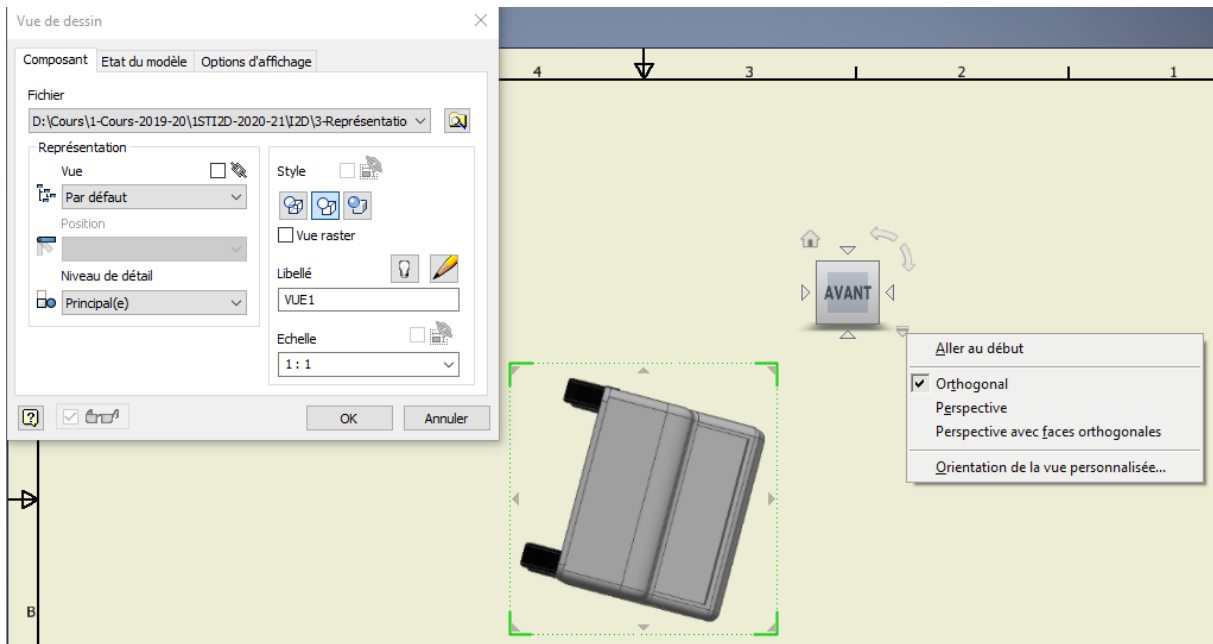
Vue de dessin

Composant | Etat du modèle | Options d'affichage

Fichier

D:\Cours\1-Cours-2019-20\1STI2D-2020-21\I2D\3-Représentatio

Représentation

Vue

Par défaut

Position

Niveau de détail

Principal(e)

Style

Vue raster

Libellé

VUE1

Echelle

1 : 1

OK

Annuler

4

3

2

1

B

AVANT

Aller au début

Orthogonal

Perspective

Perspective avec faces orthogonales

Orientation de la vue personnalisée...